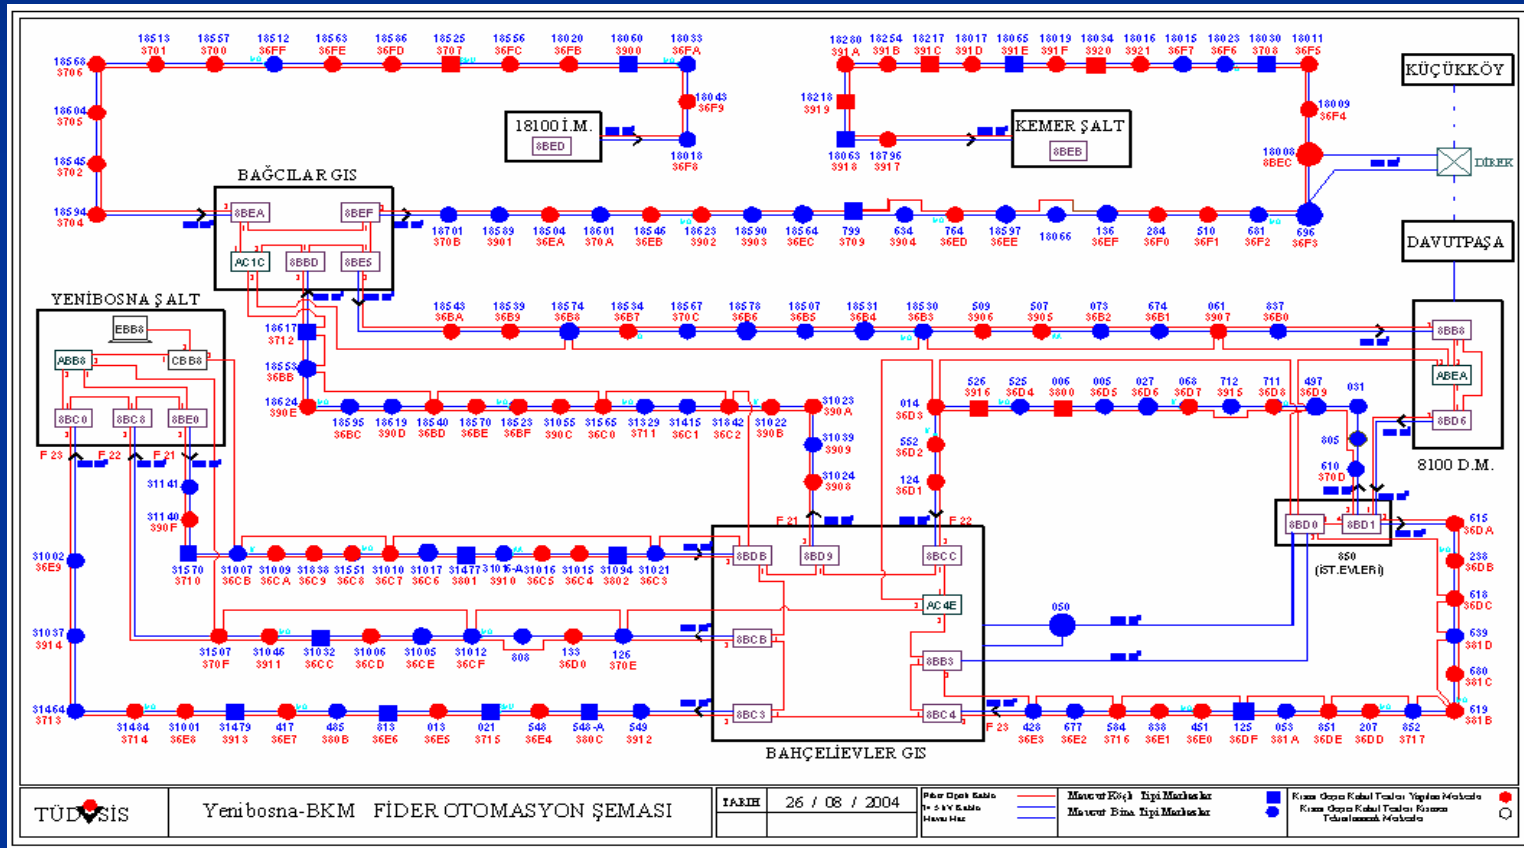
18513 3701
18557 3700
18512 36FF
18563 36FE
18586 36FD
18525 3707
18556 36FC
18020 36FB
18060 3900
18033 36FA
18568 3706
18604 3705
18545 3702
18594 3704
18043 36F9
18018 36F8
18100 İ.M.
8BED
18280 391A
18254 391B
18217 391C
18017 391D
18065 391E
18019 391F
18034 3920
18016 3921
18015 36F7
18023 36F6
18030 3708
18011 36F5
18218 3919
18063 3918
18796 3917
KEMER ŞALT
8BEB
18009 36F4
18008 8BEC
KÜÇÜKKÖY
DİREK
DAVUTPAŞA
BAĞCILAR GIS
8BEA
8BEF
AC1C
8BBD
8BE5
18701 370B
18589 3901
18504 36EA
18601 370A
18546 36EB
18623 3902
18590 3903
18564 36EC
799 3709
634 3904
764 36ED
18597 36EE
18066
136 36EF
284 36F0
510 36F1
681 36F2
696 36F3
YENİBOSNA ŞALT
EBB8
ABB8
CBB8
8BC0
8BC8
8BE0
F 23
F 22
F 21
18543 36BA
18539 36B9
18574 36B8
18534 36B7
18567 370C
18578 36B6
18507 36B5
18531 36B4
18530 36B3
509 3906
507 3905
073 36B2
674 36B1
061 3907
837 36B0
8BB8
ABEA
8BD6
8100 D.M.
18617 3712
18553 36BB
18624 390E
18595 36BC
18619 390D
18540 36BD
18570 36BE
18523 36BF
31055 390C
31565 36C0
31329 3711
31415 36C1
31842 36C2
31022 390B
31023 390A
31039 3909
31024 3908
014 36D3
526 3916
525 36D4
006 3800
005 36D5
027 36D6
068 36D7
712 3915
711 36D8
497 36D9
031
552 36D2
124 36D1
805
610 370D
31141
31140 390F
31002 36E9
31570 3710
31007 36CB
31009 36CA
31838 36C9
31551 36C8
31010 36C7
31017 36C6
31477 3801
31016-A 3910
31016 36C5
31015 36C4
31094 3802
31021 36C3
F 21
F 22
8BDB
8BD9
8BCC
AC4E
8BD0
8BD1
850 (İST.EVLERİ)
615 36DA
238 36DB
618 36DC
639 381D
680 381C
619 381B
31037 3914
31507 370F
31046 3911
31032 36CC
31006 36CD
31005 36CE
31012 36CF
808
133 36D0
126 370E
8BCB
050
8BB3
31464 3713
31484 3714
31001 36E8
31479 3913
417 36E7
485 380B
813 36E6
013 36E5
021 3715
548 36E4
548-A 380C
549 3912
8BC3
8BC4
F 23
428 36E3
677 36E2
584 3716
838 36E1
451 36E0
125 36DF
053 381A
851 36DE
207 36DD
852 3717
BAHÇELİEVLER GIS
TÜDASİS
Yenibosna-BKM FİDER OTOMASYON ŞEMASI
TARİH
26 / 08 / 2004
Fiber Optik Kablo
Pilot Kablo
Havai Hat
Mevcut Köşk Tipi Merkezler
Mevcut Bina Tipi Merkezler
Kısa Geçici Kabul Testleri Yapılan Merkezler
Kısa Geçici Kabul Testleri Kısmen Tamamlanmış Merkezler